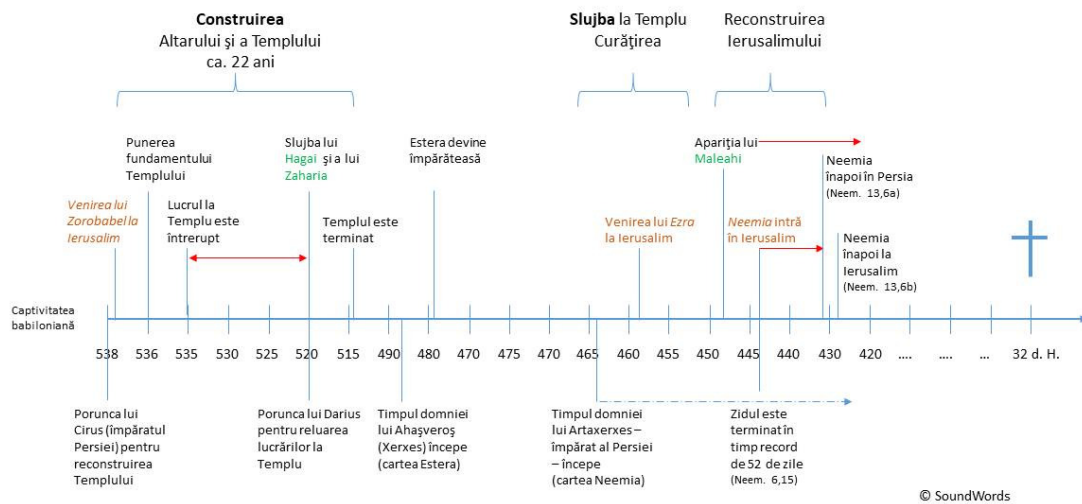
**Construirea**
Altarului și a Templului
ca. 22 ani

**Slujba** la Templu
Curățirea

Reconstruirea
Ierusalimului

Punerea fundamentului Templului

Slujba lui Hagai și a lui Zaharia

Estera devine împărătească

Apariția lui Maleahi

Neemia înapoi în Persia (Neem. 13,6a)

Venirea lui Zorobabel la Ierusalim

Lucrul la Templu este întrerupt

Templul este terminat

Venirea lui Ezra la Ierusalim

Neemia intră în Ierusalim

Neemia înapoi la Ierusalim (Neem. 13,6b)

Captivitatea babiloniană

538 536 535 530 525 520 515 490 480 470 475 470 465 460 455 450 445 440 435 430 420 .... .... ... 32 d. H.

Porunca lui Cirus (împăratul Persiei) pentru reconstruirea Templului

Porunca lui Darius pentru reluarea lucrărilor la Templu

Timpul domniei lui Ahașveroș (Xerxes) începe (cartea Estera)

Timpul domniei lui Artaxerxes – împărat al Persiei – începe (cartea Neemia)

Zidul este terminat în timp record de 52 de zile (Neem. 6,15)

© SoundWords